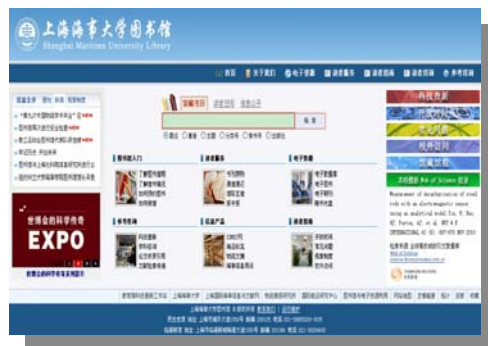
上海海事大学图书馆
Shanghai Maritime University Library

首页 | 关于我们 | 电子资源 | 读者服务 | 读者指南 | 读者园地 | 参考咨询

馆藏目录 | 期刊导航 | 信息公告

检索

图书馆入门 | 读者服务 | 电子资源

参考咨询 | 信息产品

EXPO

科技查新

Web of Science